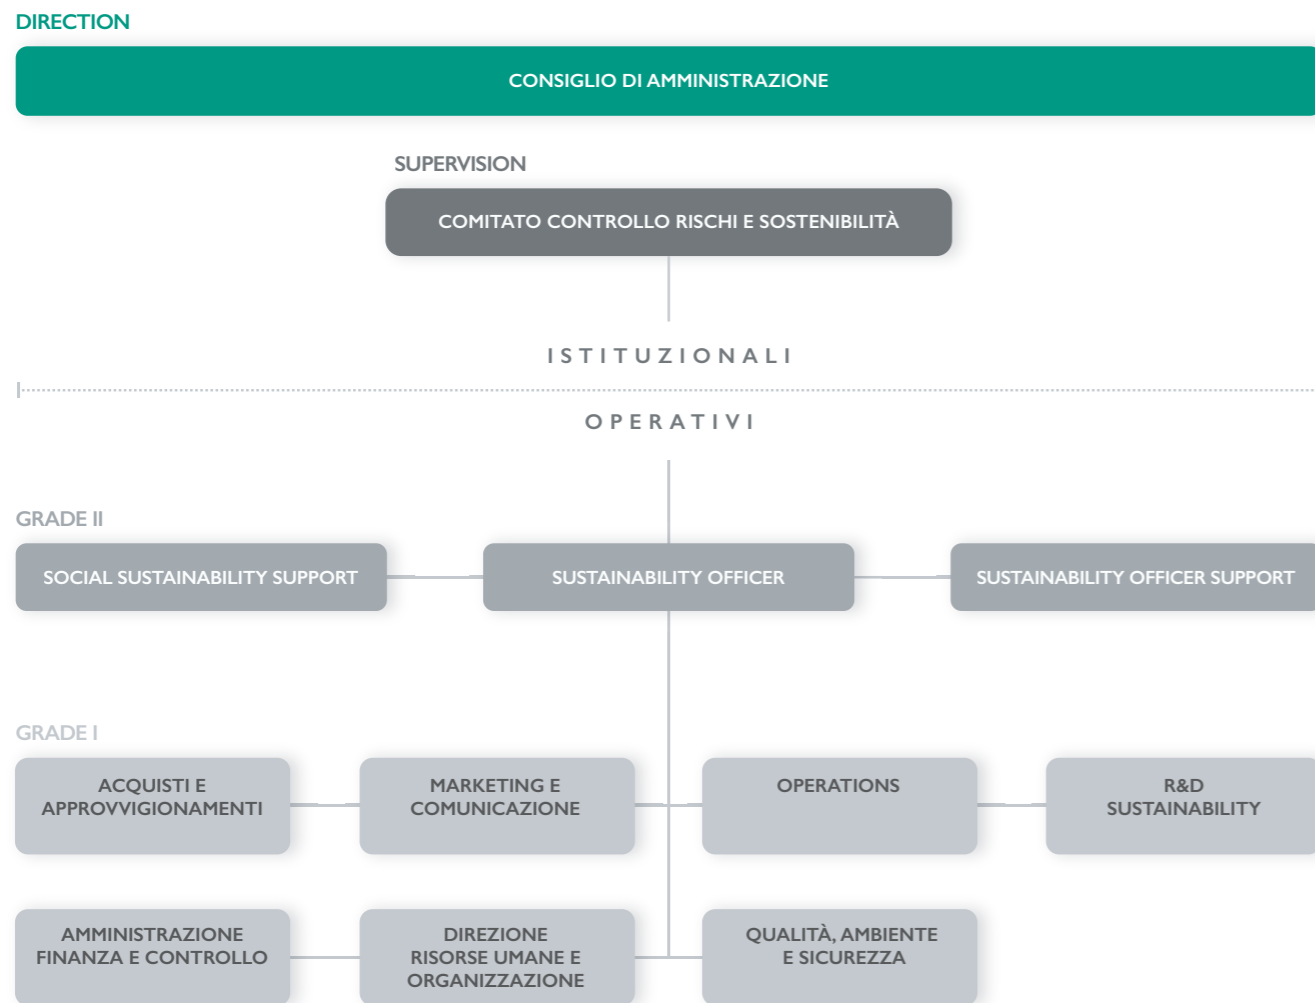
DIRECTION

CONSIGLIO DI AMMINISTRAZIONE

SUPERVISION

COMITATO CONTROLLO RISCHI E SOSTENIBILITÀ

ISTITUZIONALI

OPERATIVI

GRADE II

SOCIAL SUSTAINABILITY SUPPORT

SUSTAINABILITY OFFICER

SUSTAINABILITY OFFICER SUPPORT

GRADE I

ACQUISTI E APPROVVIGIONAMENTI

MARKETING E COMUNICAZIONE

OPERATIONS

R&D SUSTAINABILITY

AMMINISTRAZIONE FINANZA E CONTROLLO

DIREZIONE RISORSE UMANE E ORGANIZZAZIONE

QUALITÀ, AMBIENTE E SICUREZZA